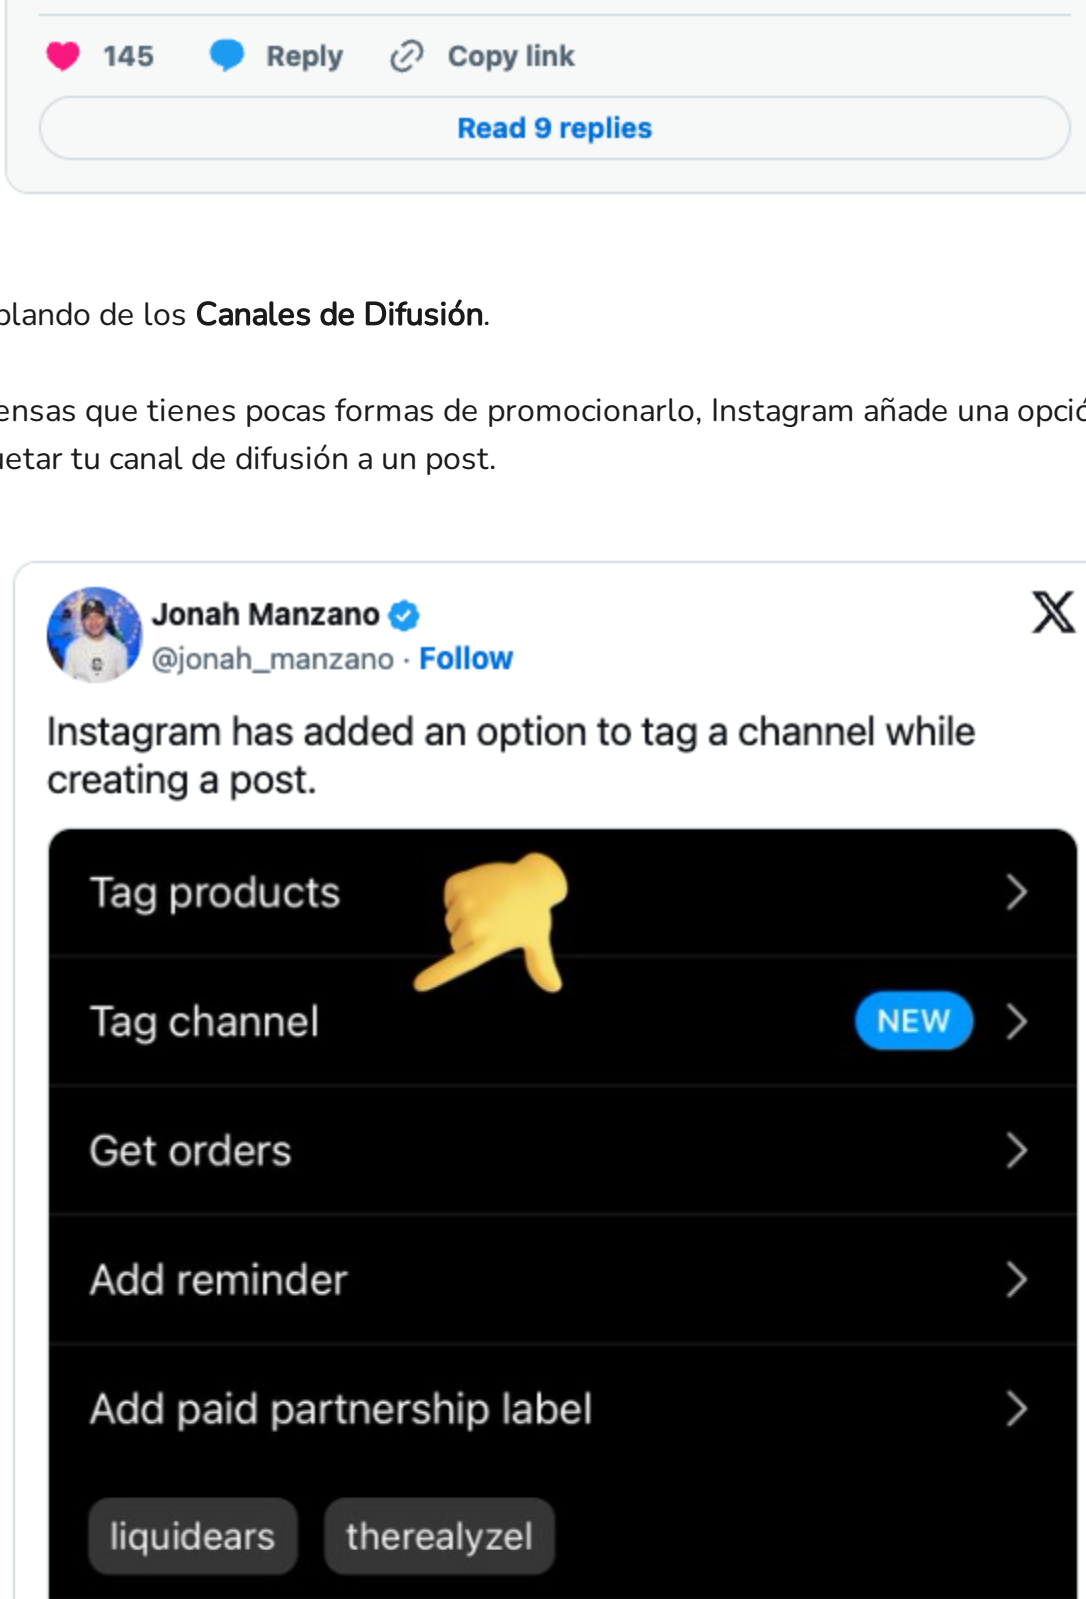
145 Reply Copy link

Read 9 replies

blando de los **Canales de Difusión**.

ensas que tienes pocas formas de promocionarlo, Instagram añade una opció uetar tu canal de difusión a un post.

Jonah Manzano
@jonah_manzano · Follow

Instagram has added an option to tag a channel while creating a post.

Tag products

Tag channel NEW

Get orders

Add reminder

Add paid partnership label

liquidears therealyzel